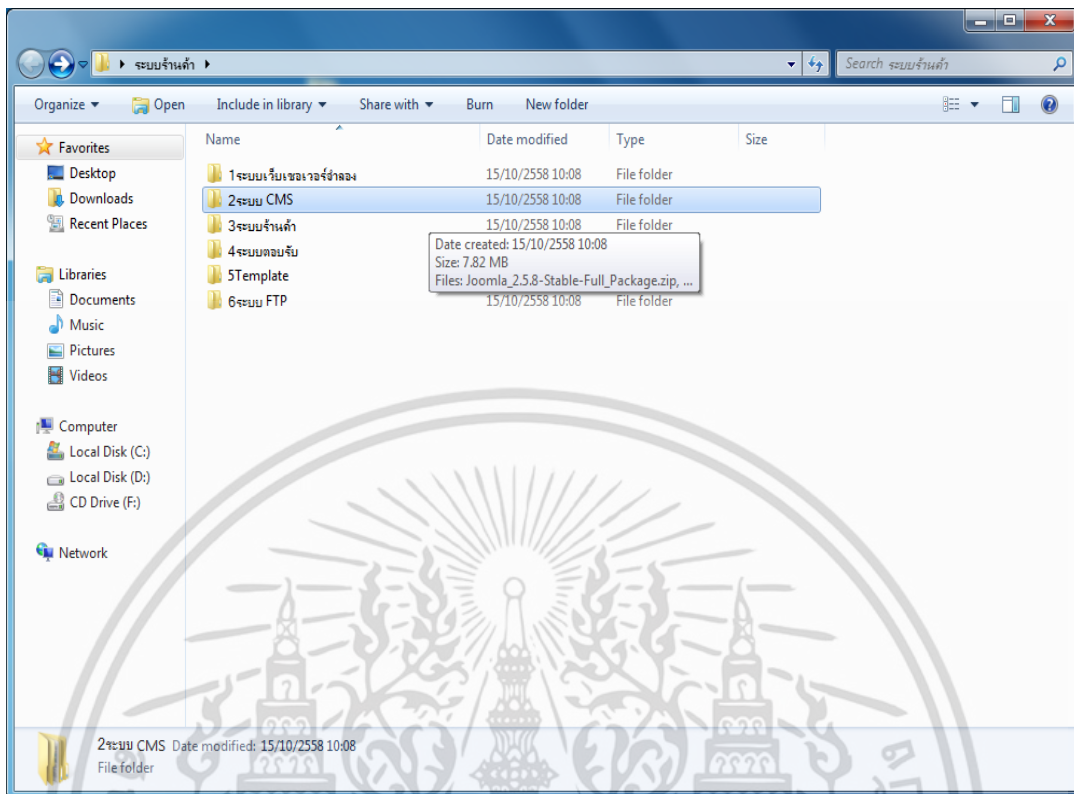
ระบบร้านค้า

Search ระบบร้านค้า

Organize ▾ Open Include in library ▾ Share with ▾ Burn New folder

Favorites
Desktop
Downloads
Recent Places

Libraries
Documents
Music
Pictures
Videos

Computer
Local Disk (C:)
Local Disk (D:)
CD Drive (F:)

Network

| Name | Date modified | Type | Size |
|---|---|---|---|
| 1ระบบเว็บเซอเวอร์จำลอง | 15/10/2558 10:08 | File folder | |
| 2ระบบ CMS | 15/10/2558 10:08 | File folder | |
| 3ระบบร้านค้า | 15/10/2558 10:08 | File folder | |
| 4ระบบตอบรับ | | | |
| 5Template | | | |
| 6ระบบ FTP | 15/10/2558 10:08 | File folder | |

Date created: 15/10/2558 10:08
Size: 7.82 MB
Files: Joomla_2.5.8-Stable-Full_Package.zip, ...

2ระบบ CMS Date modified: 15/10/2558 10:08
File folder